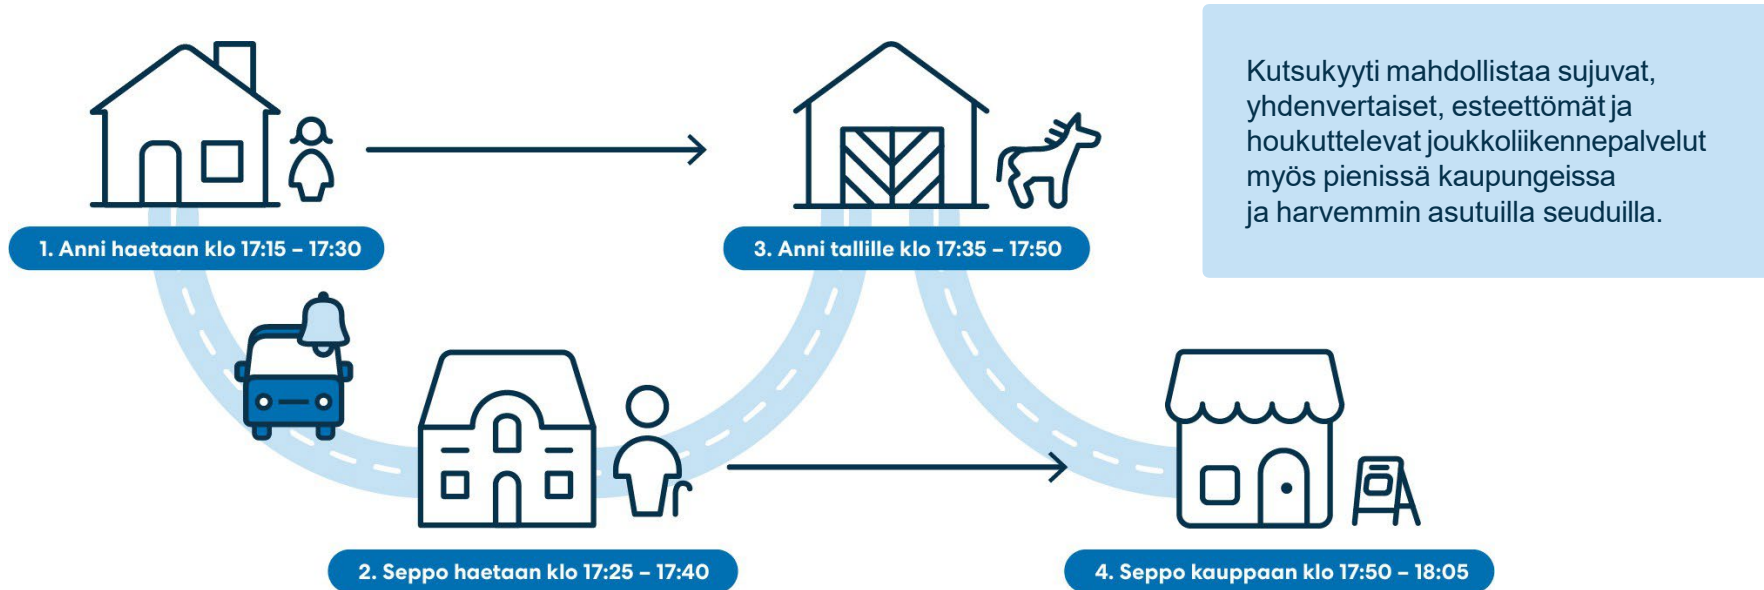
Kutsukyyti mahdollistaa sujuvat, yhdenvertaiset, esteettömät ja houkuttelevat joukkoliikennepalvelut myös pienissä kaupungeissa ja harvemmin asutuilla seuduilla.

1. Anni haetaan klo 17:15 – 17:30

3. Anni tallille klo 17:35 – 17:50

2. Seppo haetaan klo 17:25 – 17:40

4. Seppo kauppaan klo 17:50 – 18:05